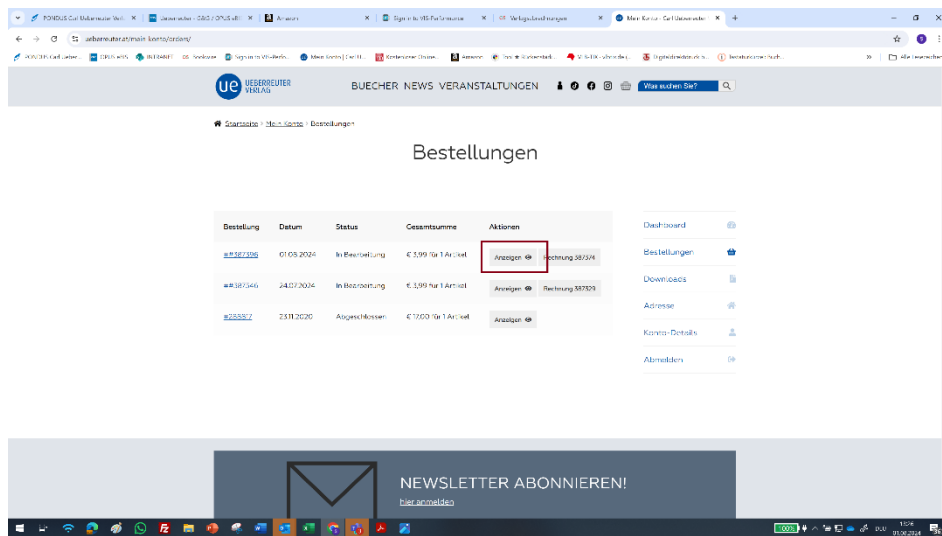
FONDUS Carl Ueberreuter Verl | Ueberreuter - CMS / OPUS eBi | Amazon | Sign in to VIS-Performance | Verlagsbuchhandlungen | Mein Konto - Carl Ueberreuter

ueberreuter.at/mein-konto/orders/

UE UEBERREUTER VERLAG

BUECHER NEWS VERANSTALTUNGEN

Was suchen Sie?

Startseite > Mein Konto > Bestellungen

Bestellungen

| Bestellung | Datum | Status | Gesamtsumme | Aktionen |
|---|---|---|---|---|
| #387396 | 01.08.2024 | In Bearbeitung | € 3,99 für 1 Artikel | Anzeigen Rechnung 387374 |
| #387346 | 24.07.2024 | In Bearbeitung | € 3,99 für 1 Artikel | Anzeigen Rechnung 387329 |
| #285877 | 23.11.2020 | Abgeschlossen | € 12,00 für 1 Artikel | Anzeigen |

Dashboard
Bestellungen
Downloads
Adresse
Konto-Details
Abmelden

NEWSLETTER ABONNIEREN!
hier anmelden

100%
11:28
01.08.2024